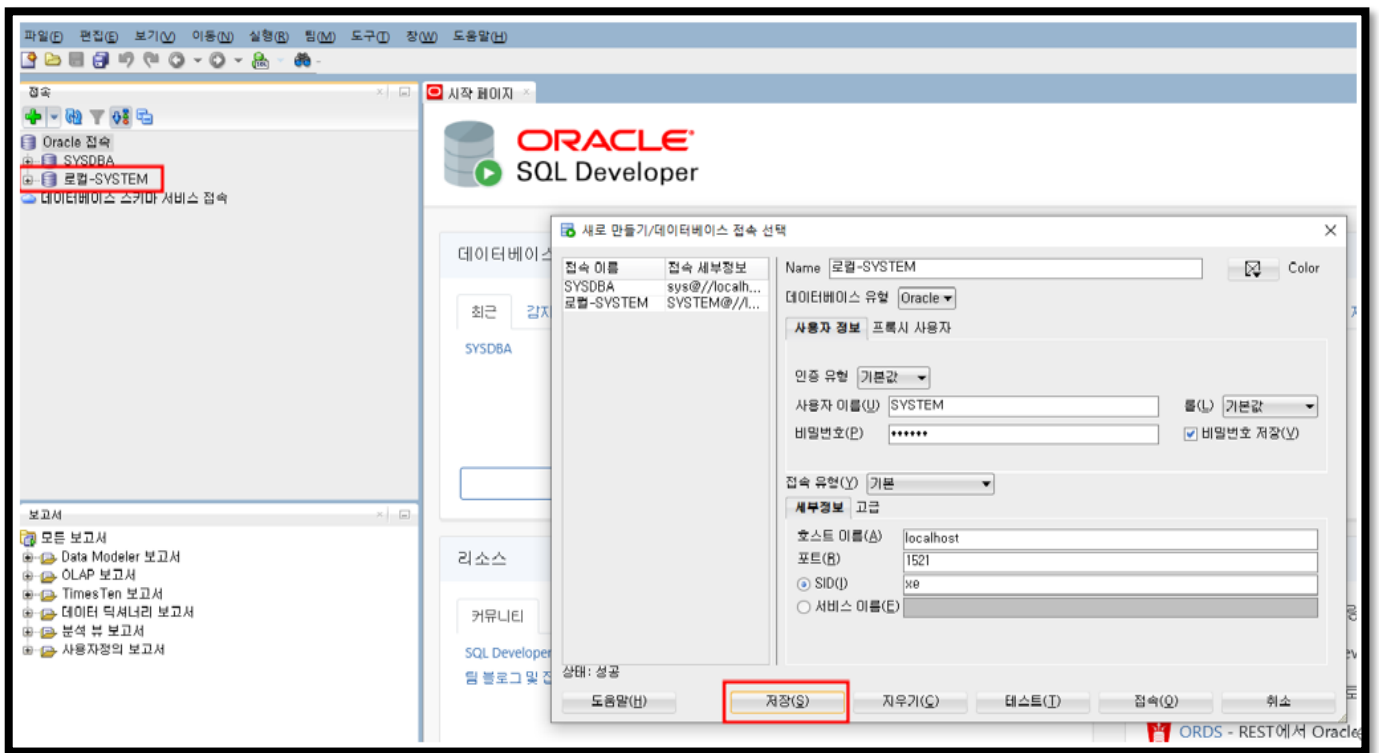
파일(F) 편집(E) 보기(V) 이동(N) 실행(R) 팀(M) 도구(T) 창(W) 도움말(H)

접속

Oracle 접속
SYSDBA
로컬-SYSTEM
데이터베이스 스키마 서비스 접속

시작 페이지

ORACLE
SQL Developer

데이터베이스
최근 감지
SYSDBA

보고서
모든 보고서
Data Modeler 보고서
OLAP 보고서
TimesTen 보고서
데이터 딕셔너리 보고서
분석 뷰 보고서
사용자정의 보고서

리소스
커뮤니티
SQL Developer
팀 블로그 및 접

새로 만들기/데이터베이스 접속 선택

| 접속 이름 | 접속 세부정보 |
|---|---|
| SYSDBA | sys@//localh... |
| 로컬-SYSTEM | SYSTEM@//l... |

Name 로컬-SYSTEM
Color
데이터베이스 유형 Oracle
사용자 정보 프록시 사용자
인증 유형 기본값
사용자 이름(U) SYSTEM
롤(L) 기본값
비밀번호(P) ••••••
비밀번호 저장(V)
접속 유형(Y) 기본
세부정보 고급
호스트 이름(A) localhost
포트(R) 1521
SID(I) xe
서비스 이름(E)

상태 : 성공

도움말(H) 저장(S) 지우기(C) 테스트(T) 접속(O) 취소

ORDS - REST에서 Oracle